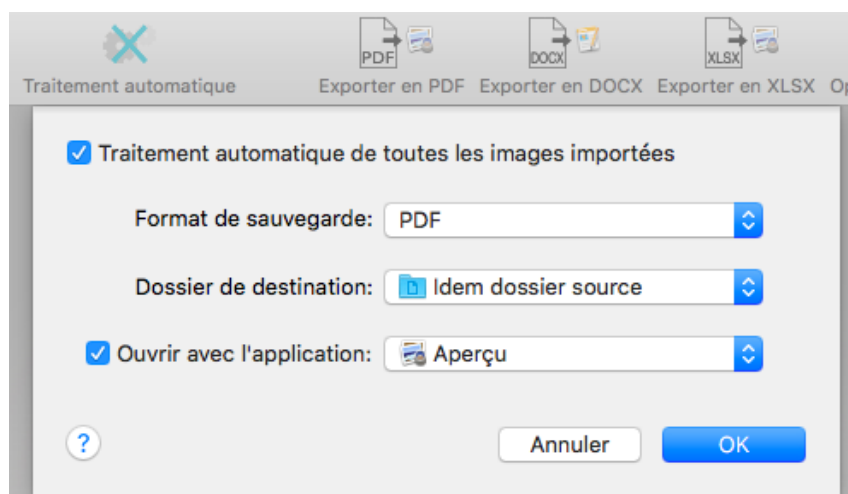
PDF DOCX XLSX

Traitement automatique Exporter en PDF Exporter en DOCX Exporter en XLSX Op

Traitement automatique de toutes les images importées

Format de sauvegarde: PDF

Dossier de destination: Idem dossier source

Ouvrir avec l'application: Aperçu

?

Annuler OK